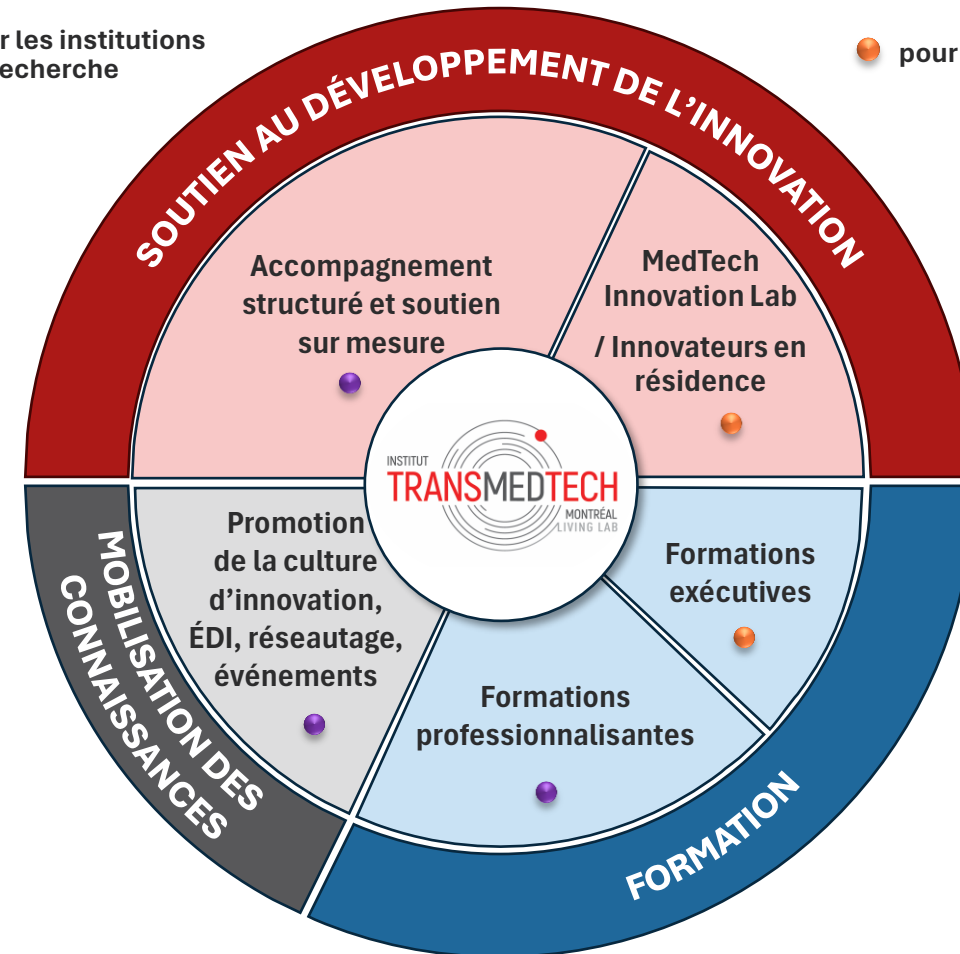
r les institutions
echerche

pour

SOUTIEN AU DÉVELOPPEMENT DE L'INNOVATION

Accompagnement structuré et soutien sur mesure

MedTech Innovation Lab

/ Innovateurs en résidence

INSTITUT
TRANSMEDTECH
MONTRÉAL
LIVING LAB

MOBILISATION DES CONNAISSANCES

Promotion de la culture d'innovation, ÉDI, réseautage, événements

Formations exécutives

Formations professionnalisantes

FORMATION